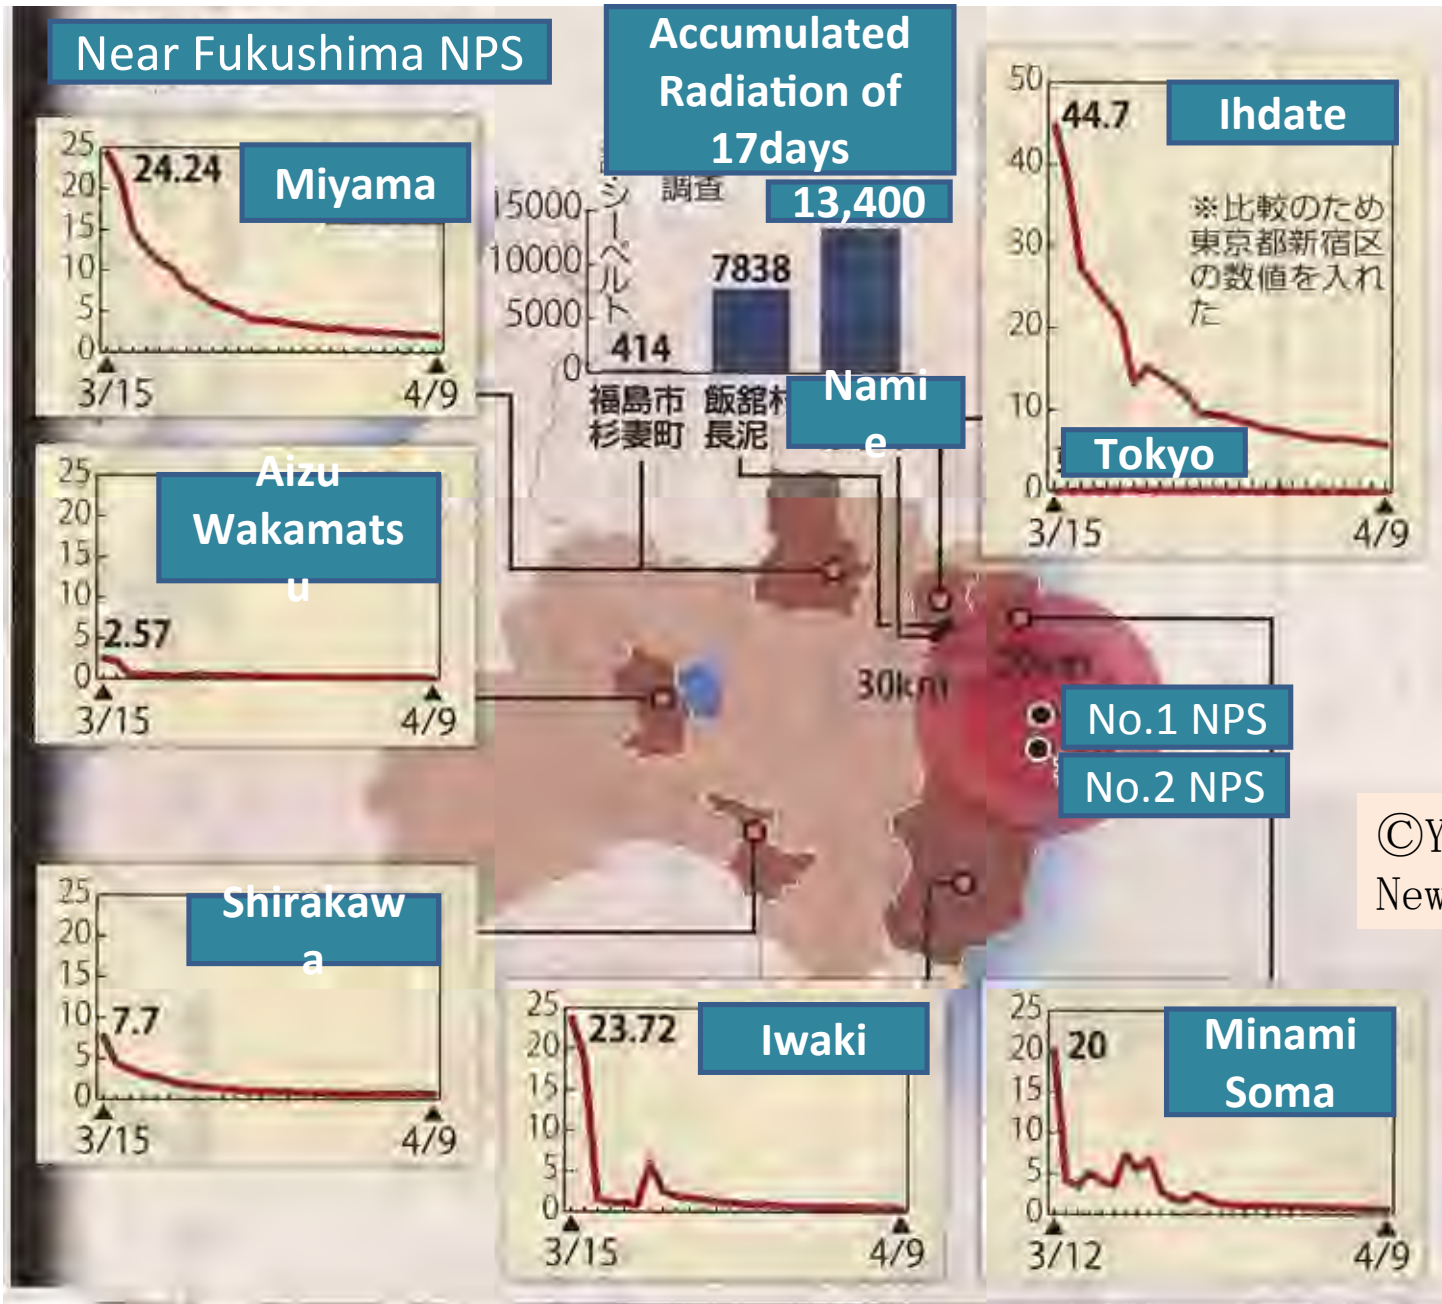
Near Fukushima NPS

Accumulated Radiation of 17days

Miyama
25
20
15
10
5
0
24.24
3/15
4/9

15000
10000
5000
0
シーベルト
調査
13,400
7838
414
福島市 杉妻町
飯舘村 長泥
Nami e

Ihdate
50
40
30
20
10
0
44.7
※比較のため東京都新宿区の数値を入れた
Tokyo
3/15
4/9

Aizu Wakamats u
25
20
15
10
5
0
2.57
3/15
4/9

30km
20km
No.1 NPS
No.2 NPS

©Y
New

Shirakaw a
25
20
15
10
5
0
7.7
3/15
4/9

Iwaki
25
20
15
10
5
0
23.72
3/15
4/9

Minami Soma
25
20
15
10
5
0
20
3/12
4/9